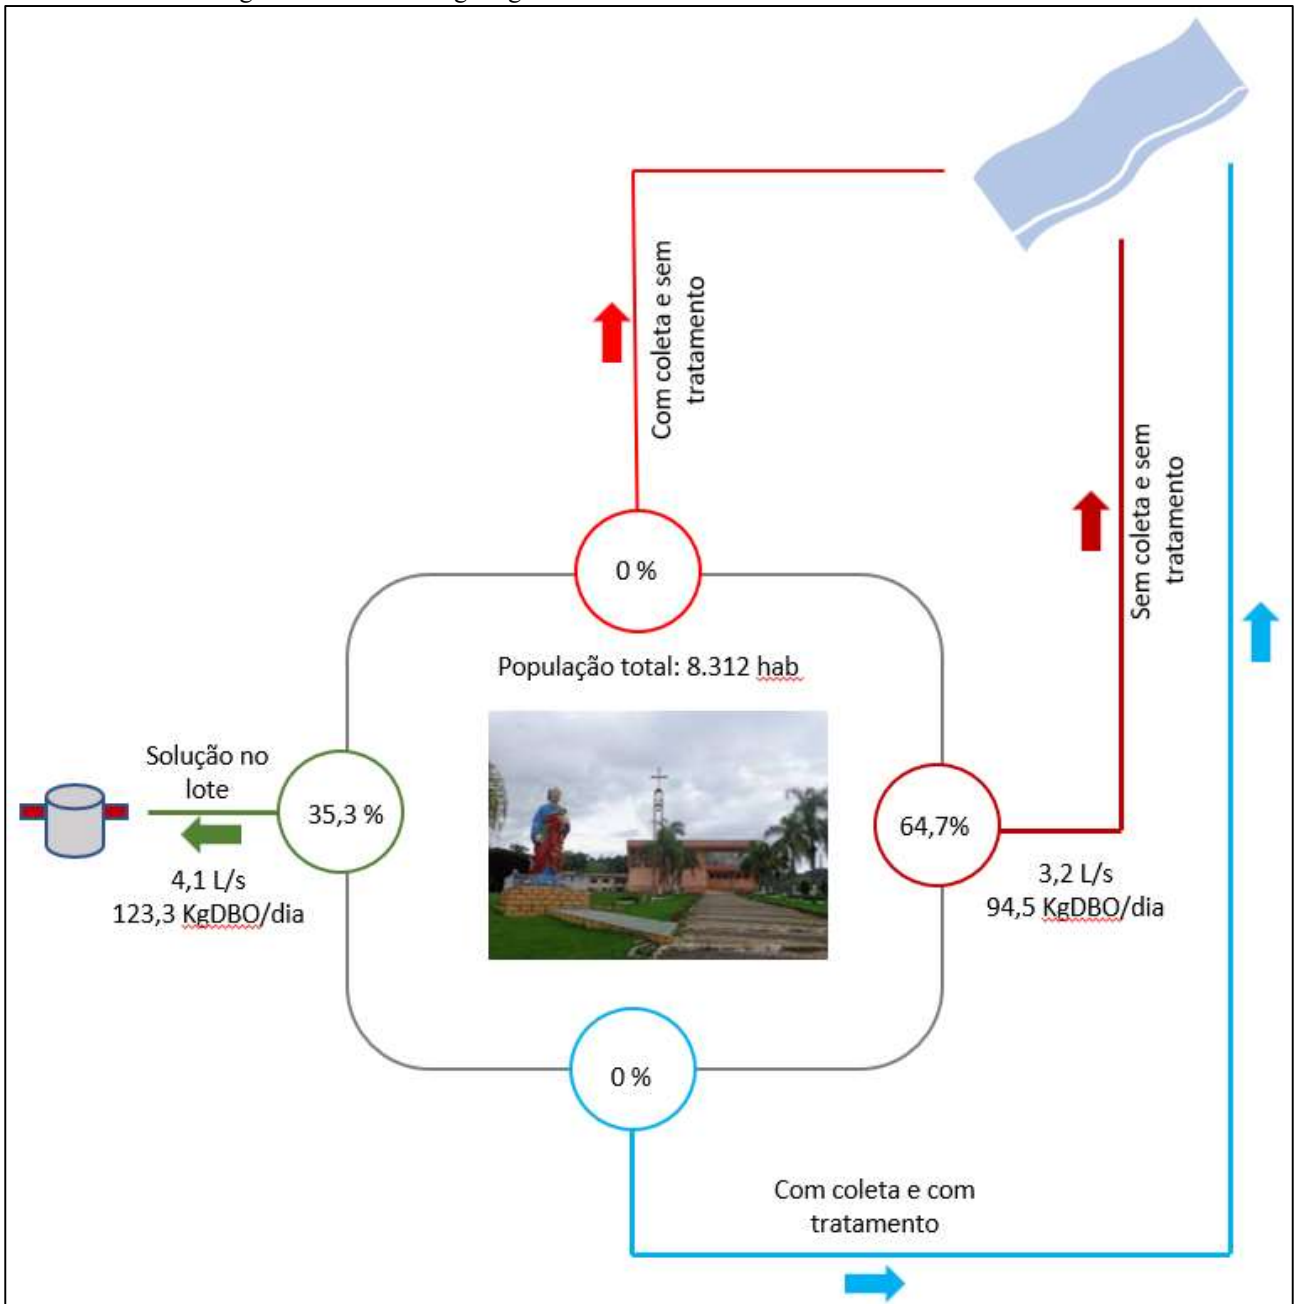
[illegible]

Com coleta e sem tratamento

Sem coleta e sem tratamento

0 %

População total: 8.312 hab

Solução no lote

35,3 %

4,1 L/s
123,3 KgDBO/dia

64,7%

3,2 L/s
94,5 KgDBO/dia

0 %

Com coleta e com tratamento